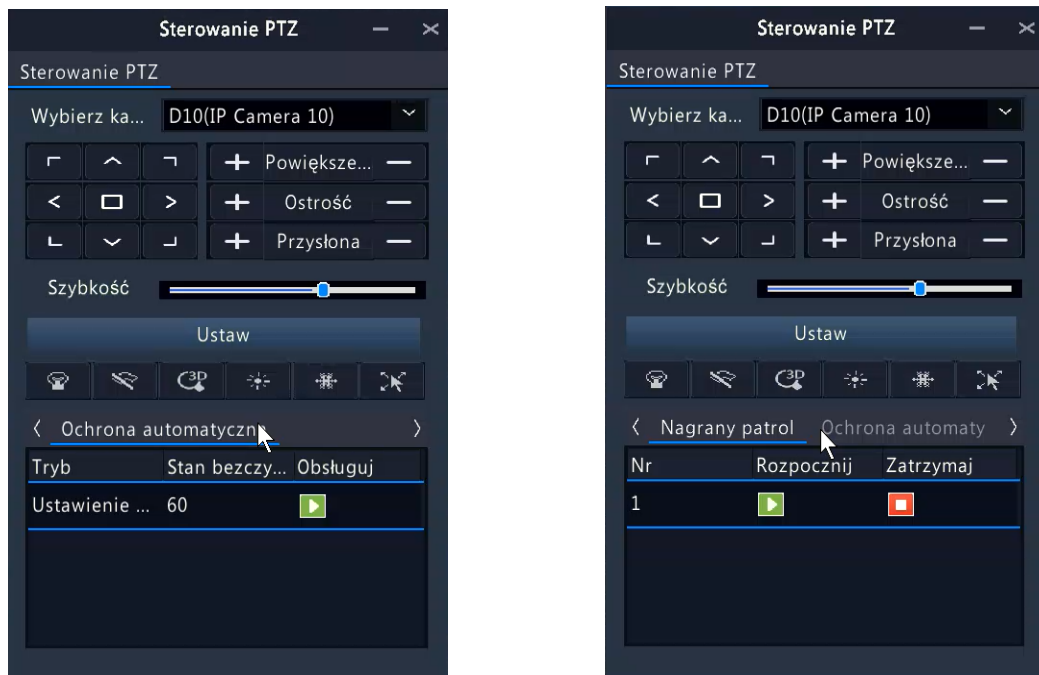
Sterowanie PTZ

Sterowanie PTZ

Wybierz ka... D10(IP Camera 10)

Powiększe...

Ostrość

Przysłona

Szybkość

Ustaw

3D

Ochrona automatyczn

| Tryb | Stan bezczy... | Obsługuj |
|---|---|---|
| Ustawienie ... | 60 | |

Sterowanie PTZ

Sterowanie PTZ

Wybierz ka... D10(IP Camera 10)

Powiększe...

Ostrość

Przysłona

Szybkość

Ustaw

3D

Nagrany patrol Ochrona automaty

| Nr | Rozpocznij | Zatrzymaj |
|---|---|---|
| 1 | | |